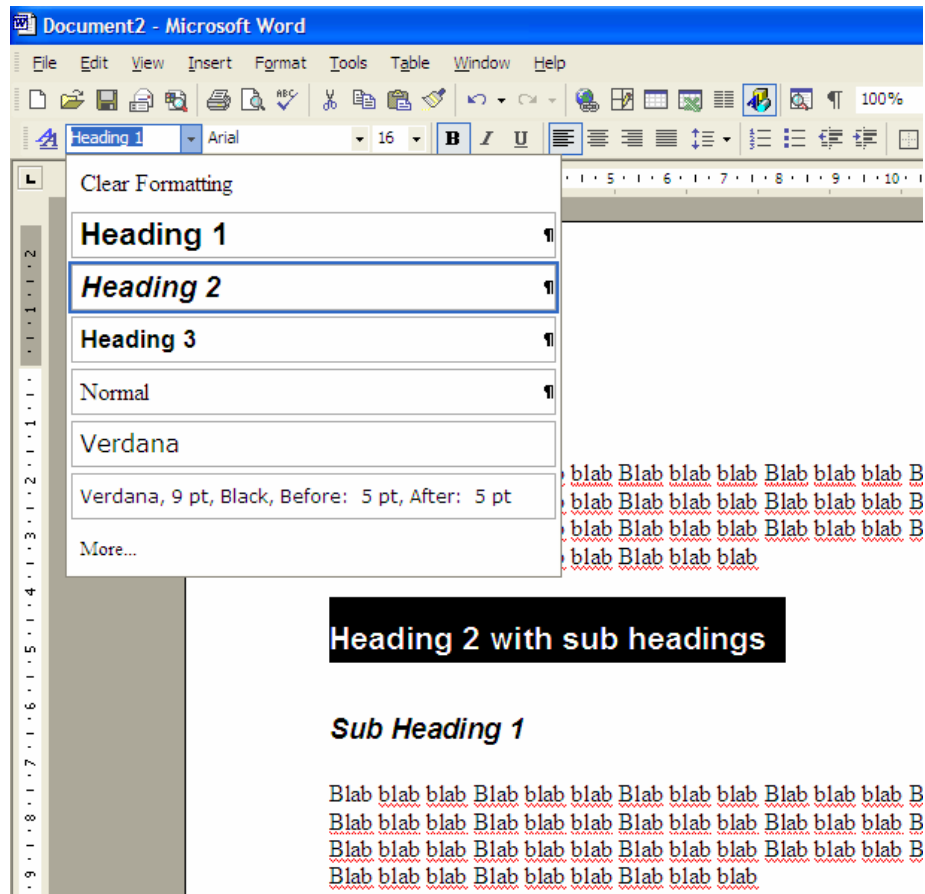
Document2 - Microsoft Word

File Edit View Insert Format Tools Table Window Help

100%

Heading 1 Arial 16 B I U

Clear Formatting

Heading 1 ¶

Heading 2 ¶

Heading 3 ¶

Normal ¶

Verdana

Verdana, 9 pt, Black, Before: 5 pt, After: 5 pt

More...

blab Blab blab blab Blab blab blab B
blab Blab blab blab Blab blab blab B
blab Blab blab blab Blab blab blab B
blab Blab blab blab

Heading 2 with sub headings

Sub Heading 1

Blab blab blab Blab blab blab Blab blab blab Blab blab blab B
Blab blab blab Blab blab blab Blab blab blab Blab blab blab B
Blab blab blab Blab blab blab Blab blab blab Blab blab blab B
Blab blab blab Blab blab blab Blab blab blab